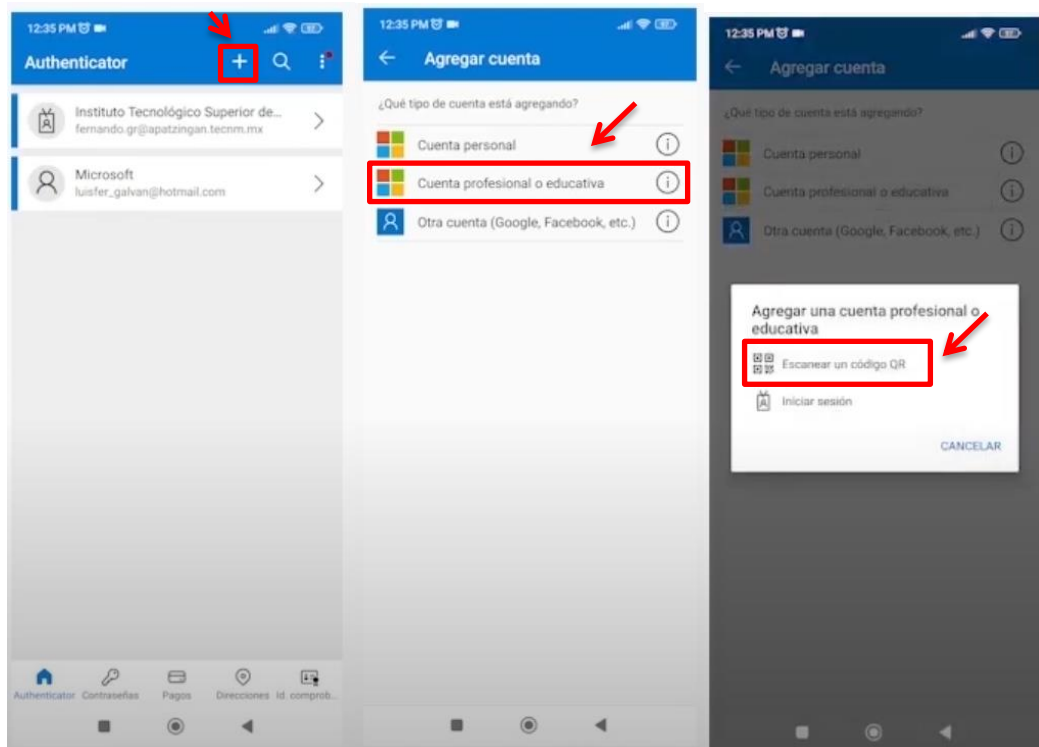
12:35 PM

Authenticator

Instituto Tecnológico Superior de...
fernando.gr@apatzingan.tecnm.mx

Microsoft
luisfer_galvan@hotmail.com

Authenticator Contraseñas Pagos Direcciones Id. comprob...

12:35 PM

Agregar cuenta

¿Qué tipo de cuenta está agregando?

Cuenta personal

Cuenta profesional o educativa

Otra cuenta (Google, Facebook, etc.)

12:35 PM

Agregar cuenta

¿Qué tipo de cuenta está agregando?

Cuenta personal

Cuenta profesional o educativa

Otra cuenta (Google, Facebook, etc.)

Agregar una cuenta profesional o educativa

Escanear un código QR

Iniciar sesión

CANCELAR